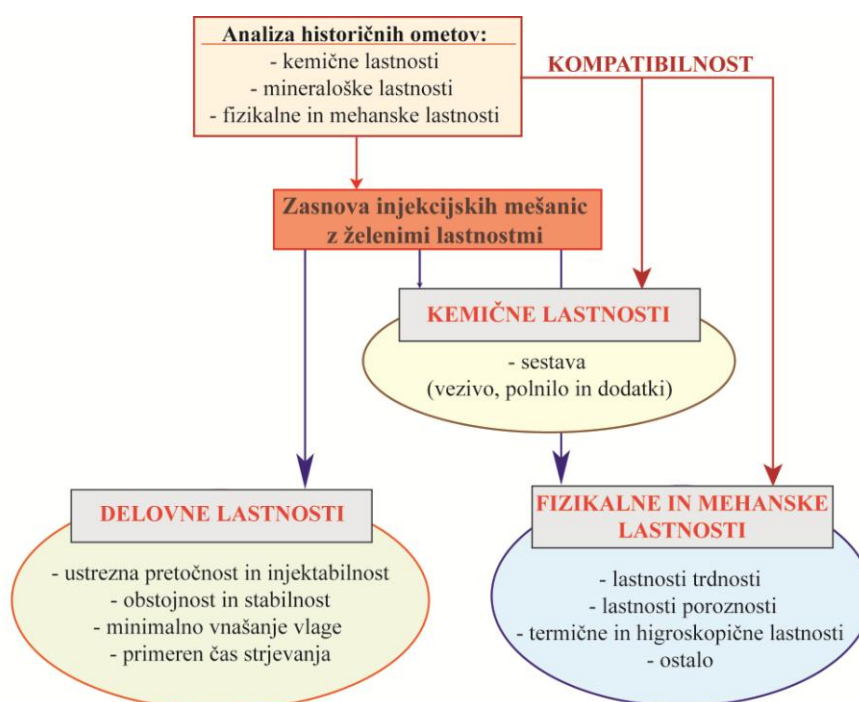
Analiza historičnih ometov:
- kemične lastnosti
- mineraloške lastnosti
- fizikalne in mehanske lastnosti

KOMPATIBILNOST

Zasnova injekcijskih mešanic z želenimi lastnostmi

KEMIČNE LASTNOSTI

- sestava
(vezivo, polnilo in dodatki)

DELOVNE LASTNOSTI

- ustrezna pretočnost in injektabilnost
- obstojnost in stabilnost
- minimalno vnašanje vlage
- primeren čas strjevanja

FIZIKALNE IN MEHANSKE LASTNOSTI

- lastnosti trdnosti
- lastnosti poroznosti
- termične in higroskopične lastnosti
- ostalo